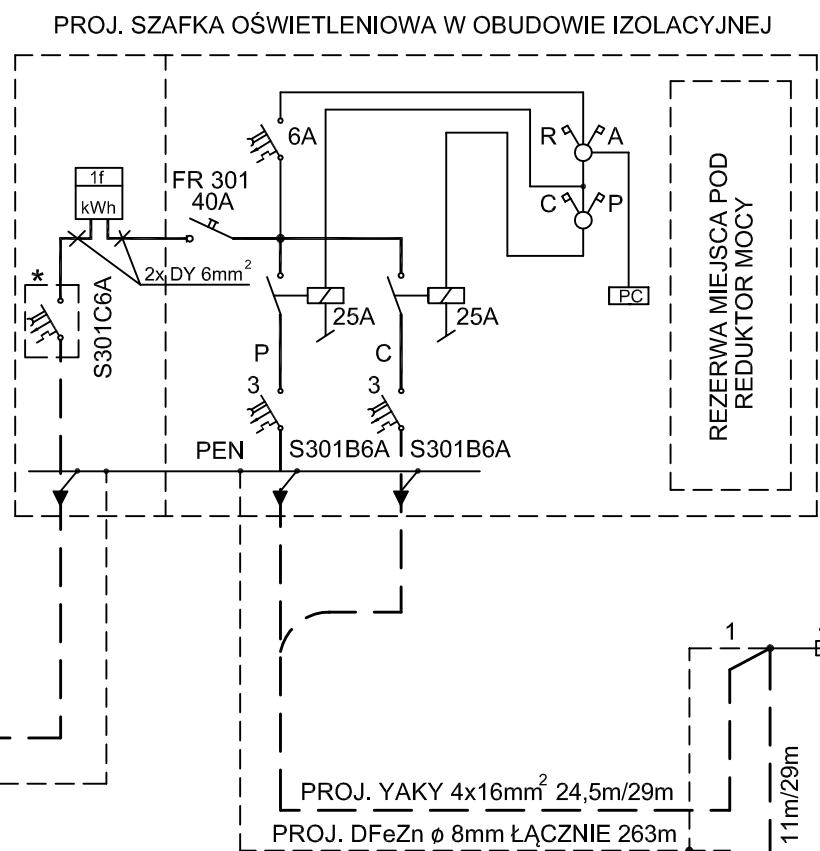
PROJ. SZAFKA OŚWIETLENIOWA W OBUDOWIE IZOLACYJNEJ

1f
kWh

FR 301
40A

6A

R
A
C
P

PC

REZERWA MIEJSCA POD REDUKTOR MOCY

*

S301C6A

2x DY 6mm$^2$

25A

25A

P

C

3

3

PEN

S301B6A

S301B6A

1

PROJ. YAKY 4x16mm$^2$ 24,5m/29m

PROJ. DFeZn ø 8mm ŁĄCZNIE 263m

11m/29m